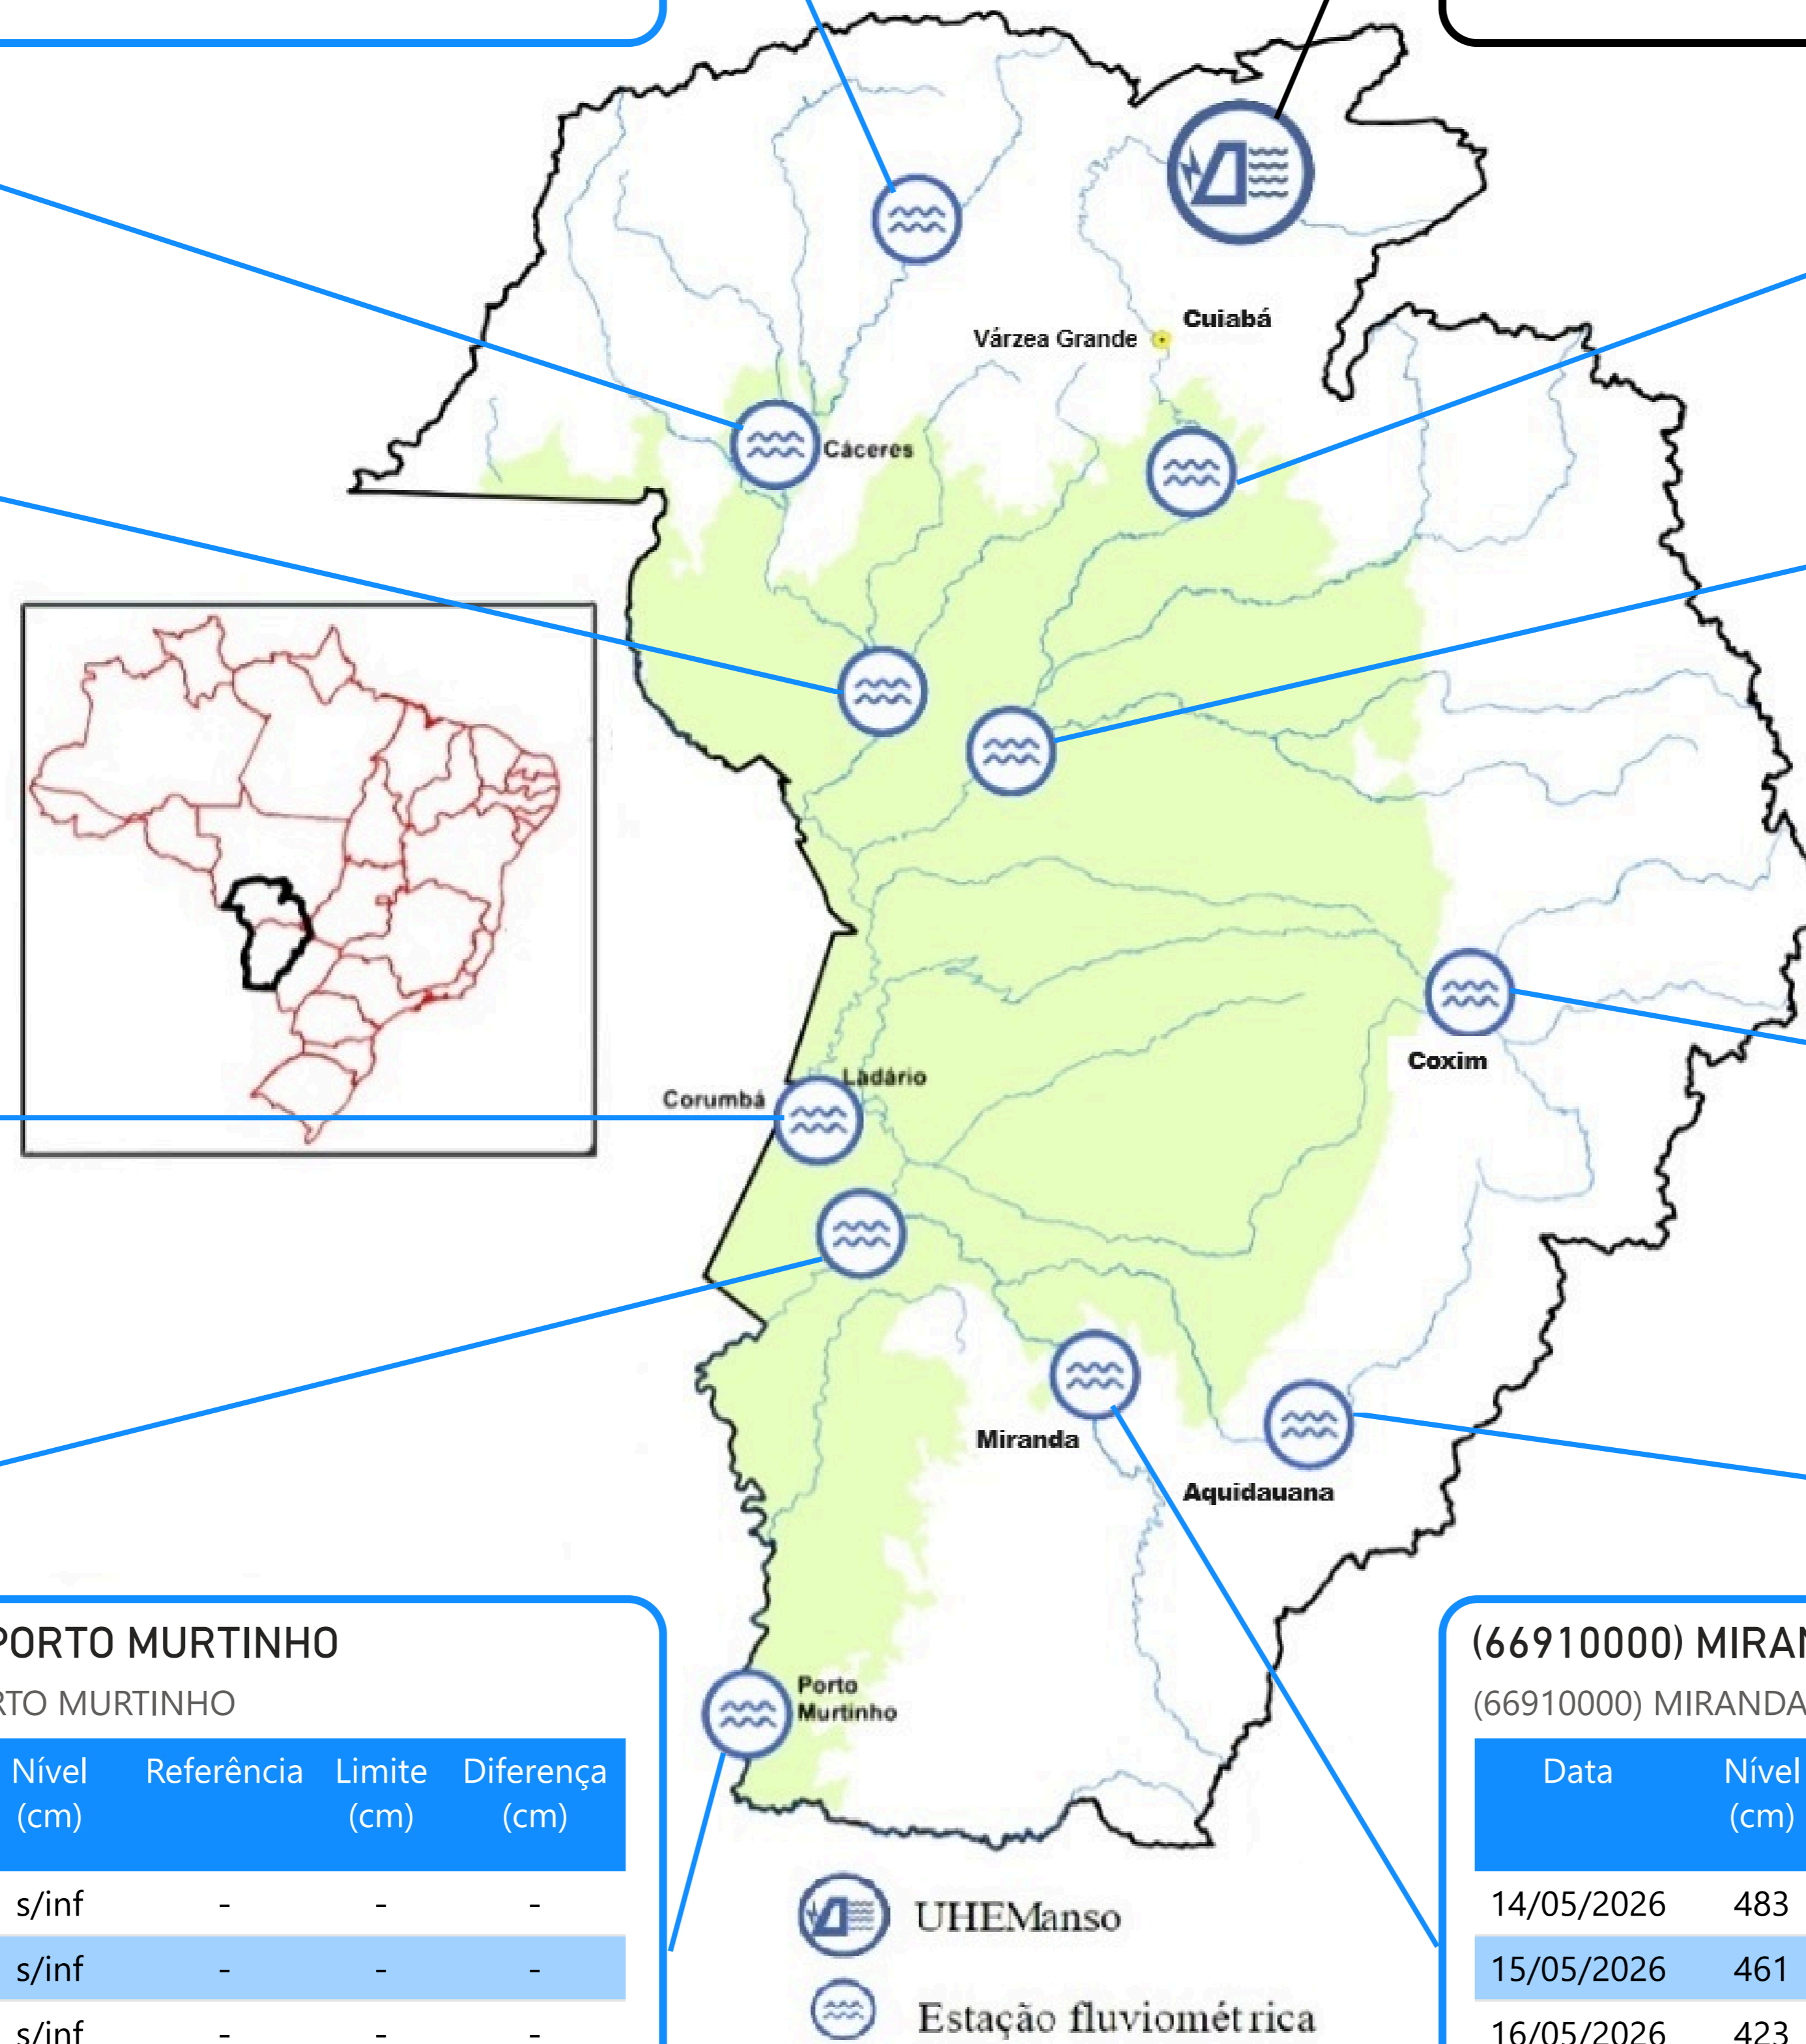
Cuiabá

Várzea Grande

Cáceres

Coxim

Ladário

Corumbá

Miranda

Aquidauana

Porto Murtinho

PORTO MURTINHO

RTO MURTINHO

| Nível (cm) | Referência | Limite (cm) | Diferença (cm) |
|---|---|---|---|
| s/inf | - | - | - |
| s/inf | - | - | - |
| s/inf | - | - | - |

UHEManso

Estação fluviométrica

(66910000) MIRAN

(66910000) MIRANDA

| Data | Nível (cm) |
|---|---|
| 14/05/2026 | 483 |
| 15/05/2026 | 461 |
| 16/05/2026 | 423 |